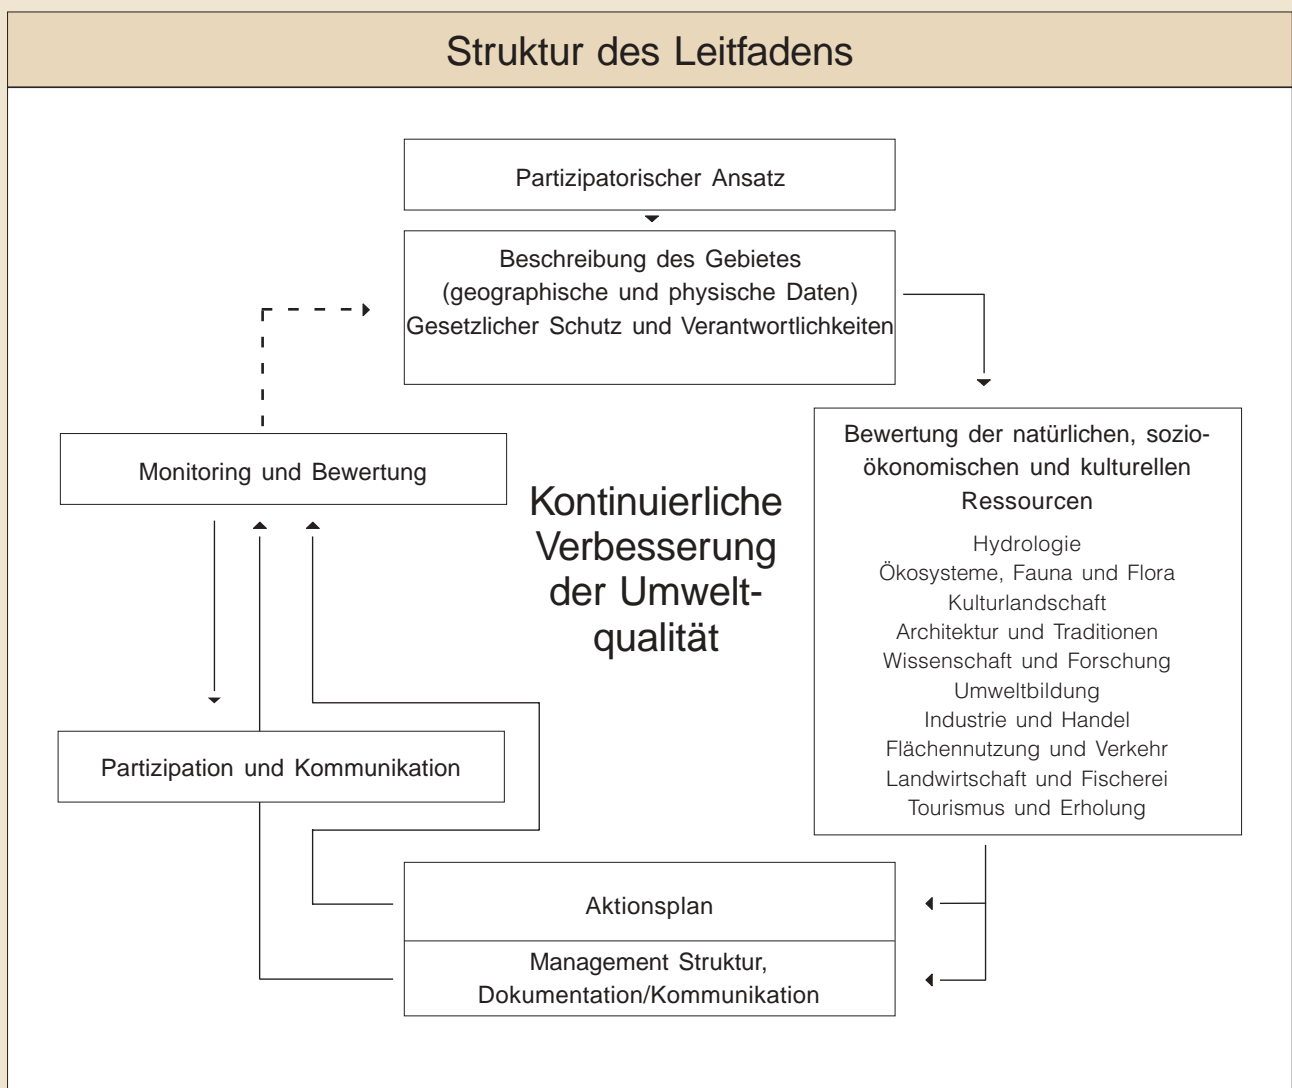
Struktur des Leitfadens

Partizipatorischer Ansatz

Beschreibung des Gebietes
(geographische und physische Daten)
Gesetzlicher Schutz und Verantwortlichkeiten

Monitoring und Bewertung

Kontinuierliche Verbesserung der Umweltqualität

Bewertung der natürlichen, sozioökonomischen und kulturellen Ressourcen

Hydrologie
Ökosysteme, Fauna und Flora
Kulturlandschaft
Architektur und Traditionen
Wissenschaft und Forschung
Umweltbildung
Industrie und Handel
Flächennutzung und Verkehr
Landwirtschaft und Fischerei
Tourismus und Erholung

Partizipation und Kommunikation

Aktionsplan

Management Struktur,
Dokumentation/Kommunikation